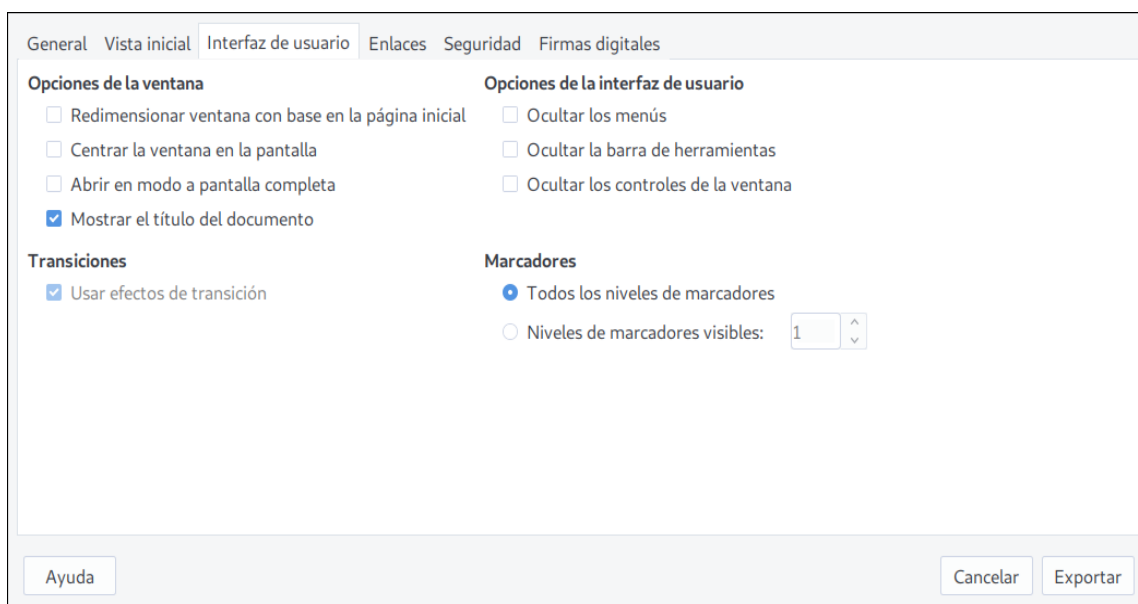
General Vista inicial Interfaz de usuario Enlaces Seguridad Firmas digitales

Opciones de la ventana

Redimensionar ventana con base en la página inicial

Centrar la ventana en la pantalla

Abrir en modo a pantalla completa

Mostrar el título del documento

Transiciones

Usar efectos de transición

Opciones de la interfaz de usuario

Ocultar los menús

Ocultar la barra de herramientas

Ocultar los controles de la ventana

Marcadores

Todos los niveles de marcadores

Niveles de marcadores visibles: 1

Ayuda

Cancelar Exportar